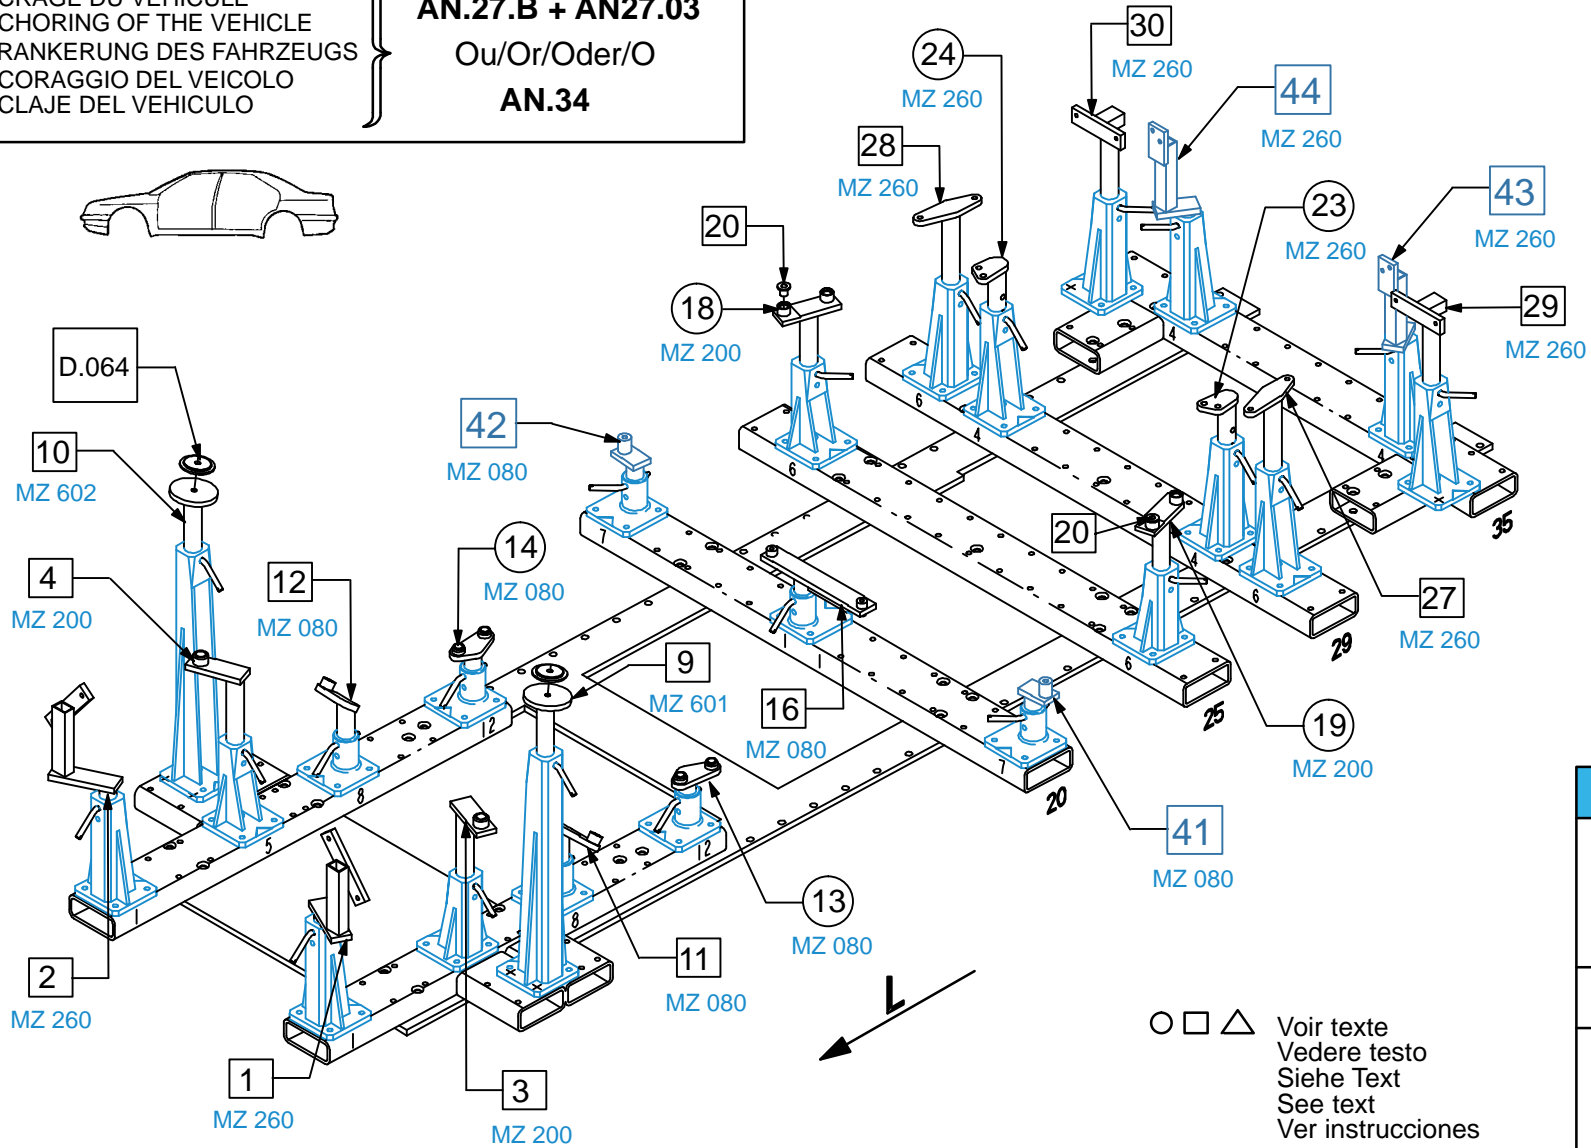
CHORING OF THE VEHICLE
RANKERUNG DES FAHRZEUGS
CORAGGIO DEL VEICOLO
CLAJE DEL VEHICULO

AN.27.B + AN27.03
Ou/Or/Oder/O
AN.34

30
MZ 260
24
MZ 260
44
MZ 260
28
MZ 260
43
MZ 260
23
MZ 260
20
18
MZ 200
29
MZ 260
D.064
42
MZ 080
10
MZ 602
14
MZ 080
4
MZ 200
12
MZ 080
20
27
MZ 260
9
MZ 601
16
MZ 080
19
MZ 200
41
MZ 080
13
MZ 080
11
MZ 080
2
MZ 260
1
MZ 260
3
MZ 200
L
35
29
25
20
7
6
4
5
8
12

○ □ △ Voir texte
Vedere testo
Siehe Text
See text
Ver instrucciones